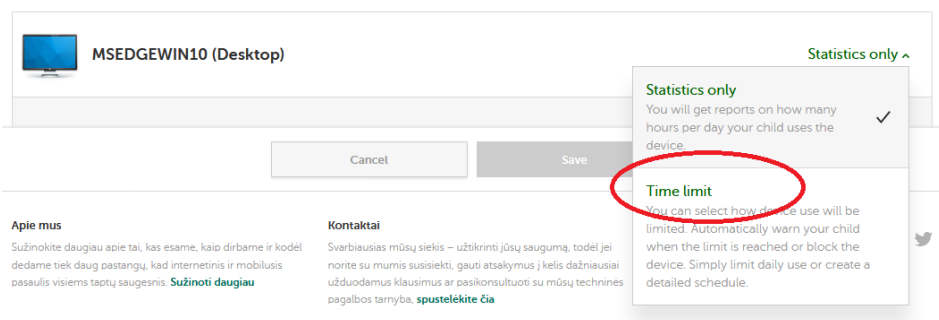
MSEDGEWIN10 (Desktop)

Statistics only

Statistics only
You will get reports on how many hours per day your child uses the device.

Time limit
You can select how device use will be limited. Automatically warn your child when the limit is reached or block the device. Simply limit daily use or create a detailed schedule.

Cancel

Save

Apie mus
Sužinokite daugiau apie tai, kas esame, kaip dirbame ir kodėl dedame tiek daug pastangų, kad internetinis ir mobilusis pasaulis visiems taptų saugesnis. Sužinoti daugiau

Kontaktai
Svarbiausias mūsų siekis – užtikrinti jūsų saugumą, todėl jei norite su mumis susisiekti, gauti atsakymus į kelis dažniausiai užduodamus klausimus ar pasikonsultuoti su mūsų technines pagalbos tarnyba, spustelėkite čia